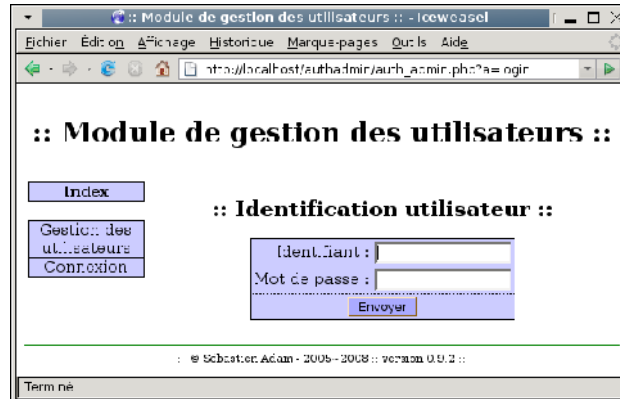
:: Module de gestion des utilisateurs :: - Iceweasel

Fichier Édition Affichage Historique Marque-pages Outils Aide

http://localhost/authadmin/auth_admin.php?a=login

:: Module de gestion des utilisateurs ::

Index

Gestion des utilisateurs

Connexion

:: Identification utilisateur ::

Identifiant :

Mot de passe :

Envoyer

:: © Sebastien Adam - 2005 - 2008 :: version 0.9.2 ::

Terminé